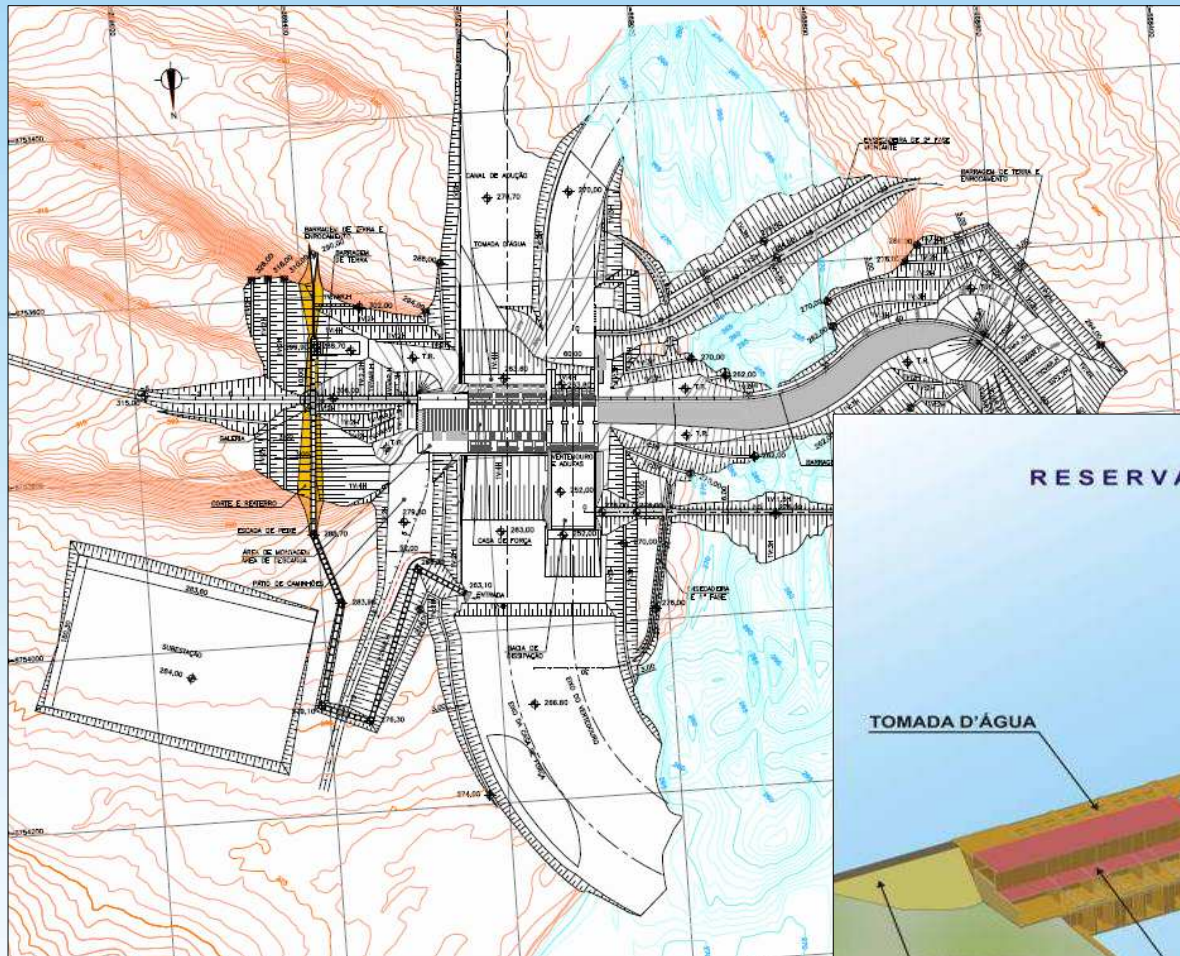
N

CANAL DE ADUÇÃO

279,70

270,00

TOMADA D'AGUA

BARRAGEM DE TERRA E ENROCAMENTO

BARRAGEM DE TERRA

BARRAGEM DE TERRA E ENROCAMENTO

315,00

GALERIA

CORTE E SENTERRO

ESCADA DE PEDRE

ÁREA DE MONTAGEM ÁREA DE DESCARGA

PÁTIO DE CAMINHÕES

SUBESTAÇÃO

284,00

283,60

276,30

VERTEDOURO E ADUFAS

252,00

263,00

CASA DE FORÇA

263,10

ENTRADA

BACIA DE DISSIPAÇÃO

266,80

274,00

270,00

262,00

276,00

EIXO DO VERTEDOURO

EIXO DA CASA DE FORÇA

RESERVA

TOMADA D'ÁGUA